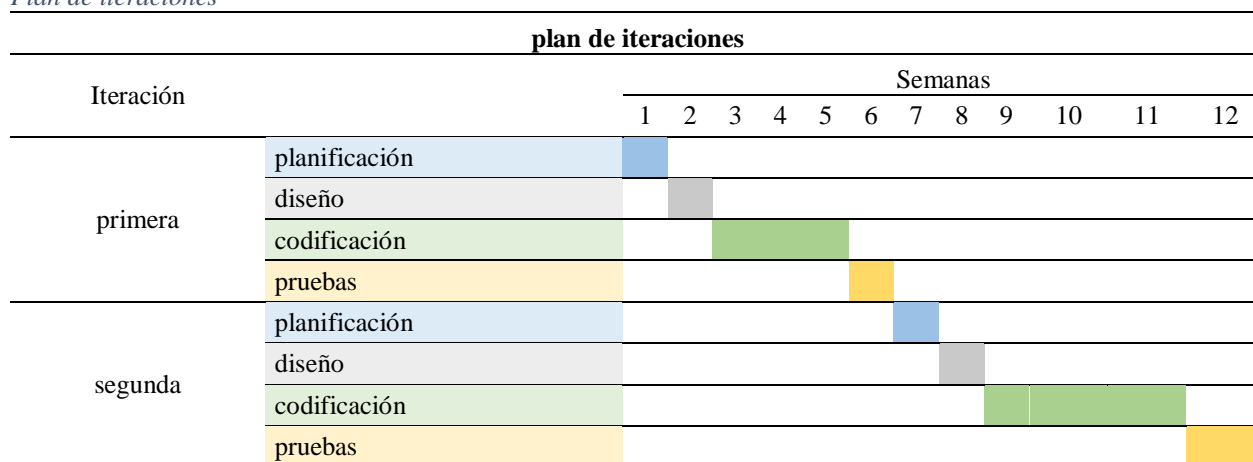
Plan de iteraciones

plan de iteraciones

| Iteración | | Semanas | | | | | | | | | | | |
|---|---|---|---|---|---|---|---|---|---|---|---|---|---|
| | | 1 | 2 | 3 | 4 | 5 | 6 | 7 | 8 | 9 | 10 | 11 | 12 |
| primera | planificación | | | | | | | | | | | | |
| | diseño | | | | | | | | | | | | |
| | codificación | | | | | | | | | | | | |
| | pruebas | | | | | | | | | | | | |
| segunda | planificación | | | | | | | | | | | | |
| | diseño | | | | | | | | | | | | |
| | codificación | | | | | | | | | | | | |
| | pruebas | | | | | | | | | | | | |